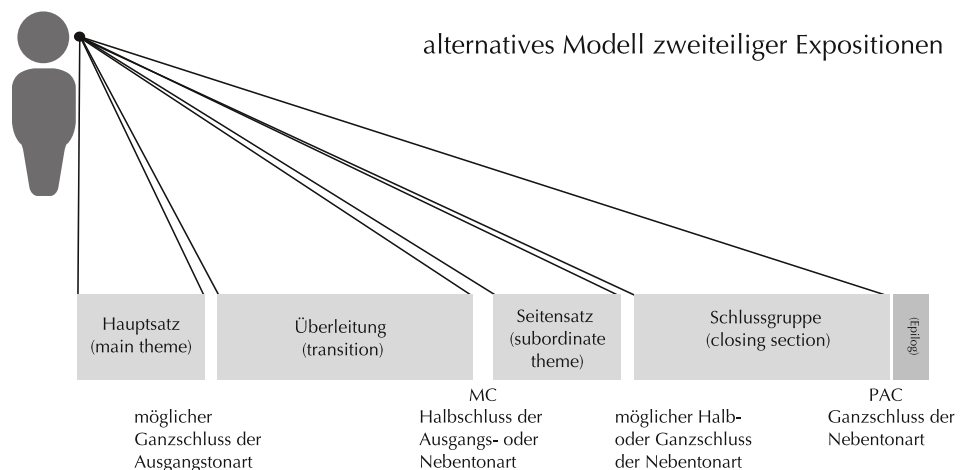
alternatives Modell zweiteiliger Expositionen

Hauptsatz (main theme)

Überleitung (transition)

Seitensatz (subordinate theme)

Schlussgruppe (closing section)

(Epilog)

möglicher Ganzschluss der Ausgangstonart

MC Halbschluss der Ausgangs- oder Nebentonart

möglicher Halb- oder Ganzschluss der Nebentonart

PAC Ganzschluss der Nebentonart